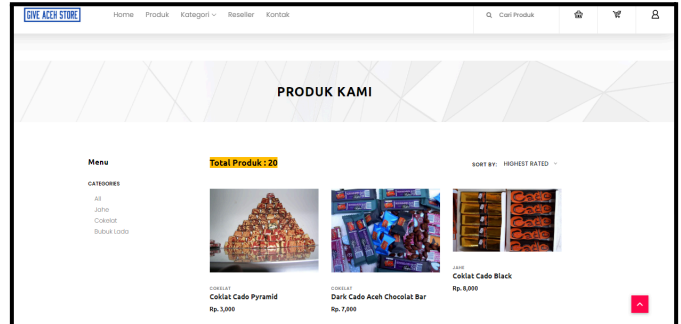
GIVE ACEH STORE

Home Produk Kategori Reseller Kontak

Cari Produk

PRODUK KAMI

Menu

CATEGORIES

All
Jahe
Cokelat
Bubuk Lada

Total Produk : 20

SORT BY: HIGHEST RATED

COKELAT
Coklat Cado Pyramid
Rp. 3,000

COKELAT
Dark Cado Aceh Chocolat Bar
Rp. 7,000

JAHE
Coklat Cado Black
Rp. 8,000